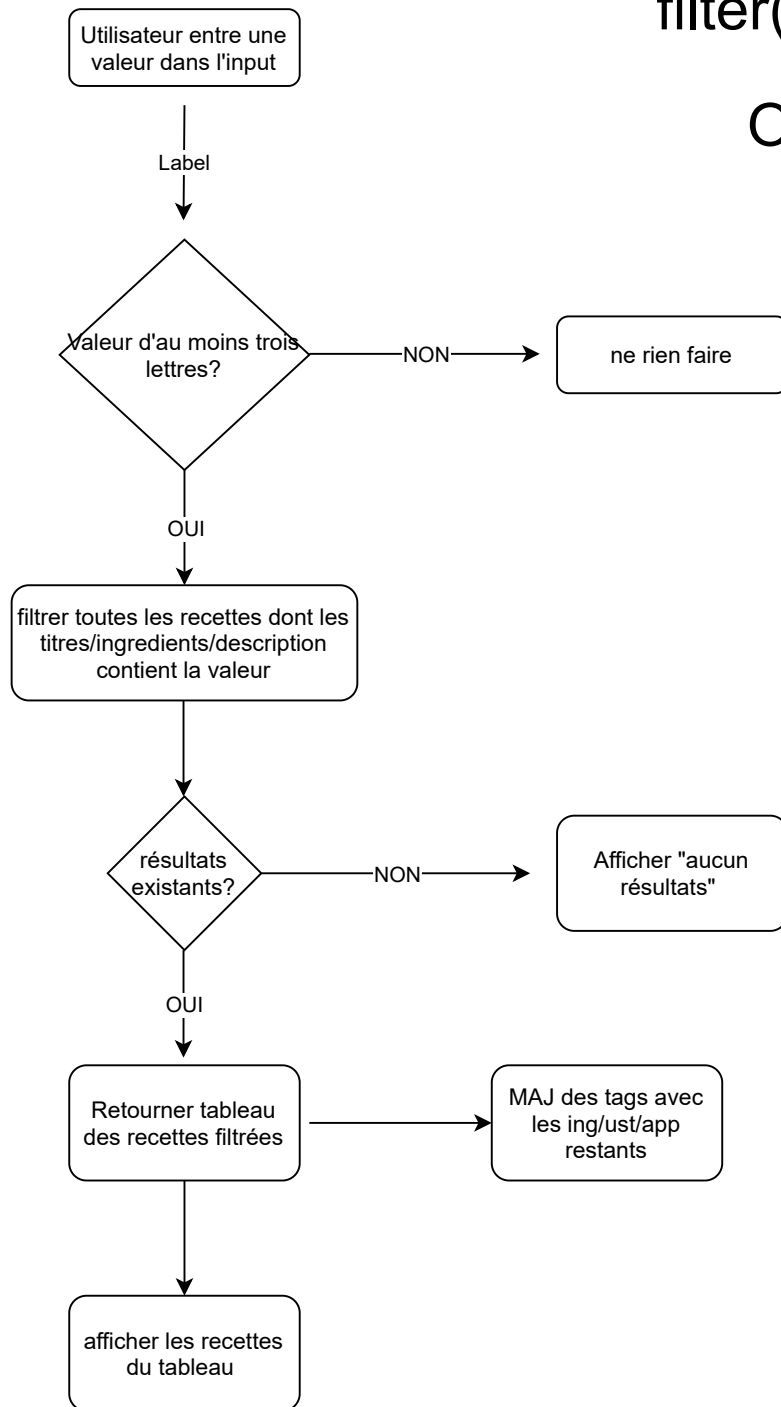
filter(

C

Utilisateur entre une valeur dans l'input

Label

Valeur d'au moins trois lettres?

NON

ne rien faire

OUI

filtrer toutes les recettes dont les titres/ingredients/description contient la valeur

résultats existants?

NON

Afficher "aucun résultats"

OUI

Retourner tableau des recettes filtrées

MAJ des tags avec les ing/ust/app restants

afficher les recettes du tableau